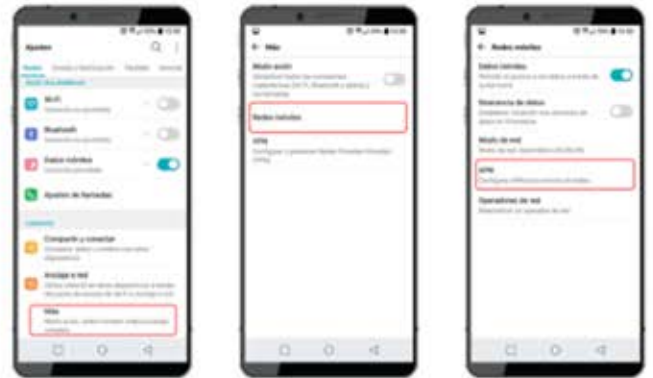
Ajustes

Redes

Wi-Fi

Bluetooth

Datos móviles

Ajustes de llamadas

Compartir y conectar

Anclaje a red

Más

← Más

Modo avión

Redes móviles

VPN

← Redes móviles

Datos móviles

Itinerancia de datos

Modo de red

APN

Operadores de red